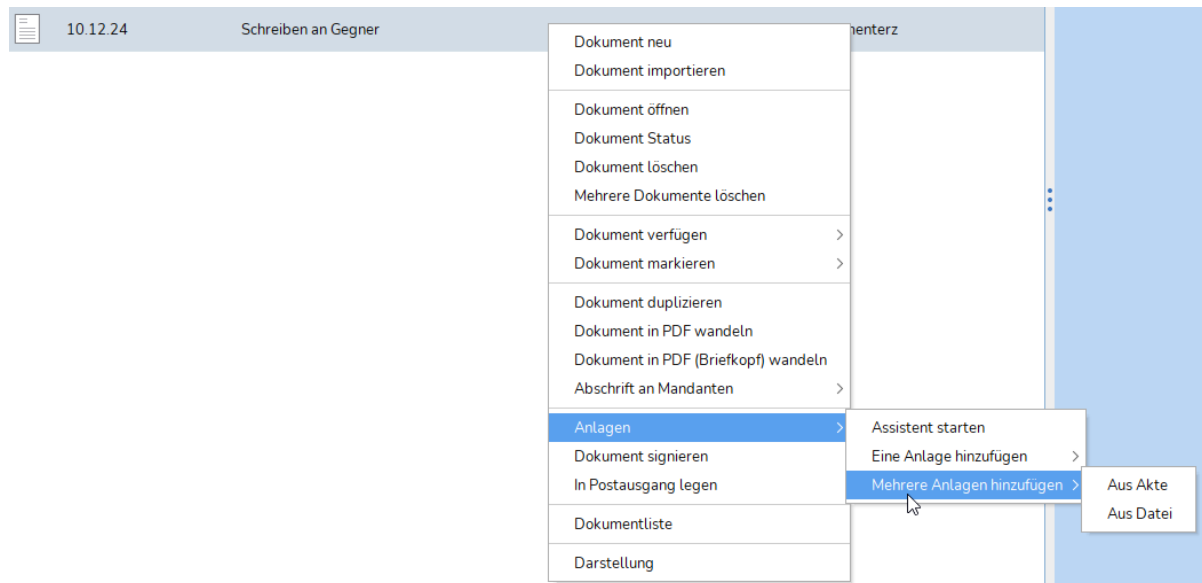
10.12.24 Schreiben an Gegner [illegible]nenterz

Dokument neu
Dokument importieren

Dokument öffnen
Dokument Status
Dokument löschen
Mehrere Dokumente löschen

Dokument verfügen >
Dokument markieren >

Dokument duplizieren
Dokument in PDF wandeln
Dokument in PDF (Briefkopf) wandeln
Abschrift an Mandanten >

Anlagen >
Dokument signieren
In Postausgang legen

Dokumentliste

Darstellung

Assistent starten
Eine Anlage hinzufügen >
Mehrere Anlagen hinzufügen >

Aus Akte
Aus Datei